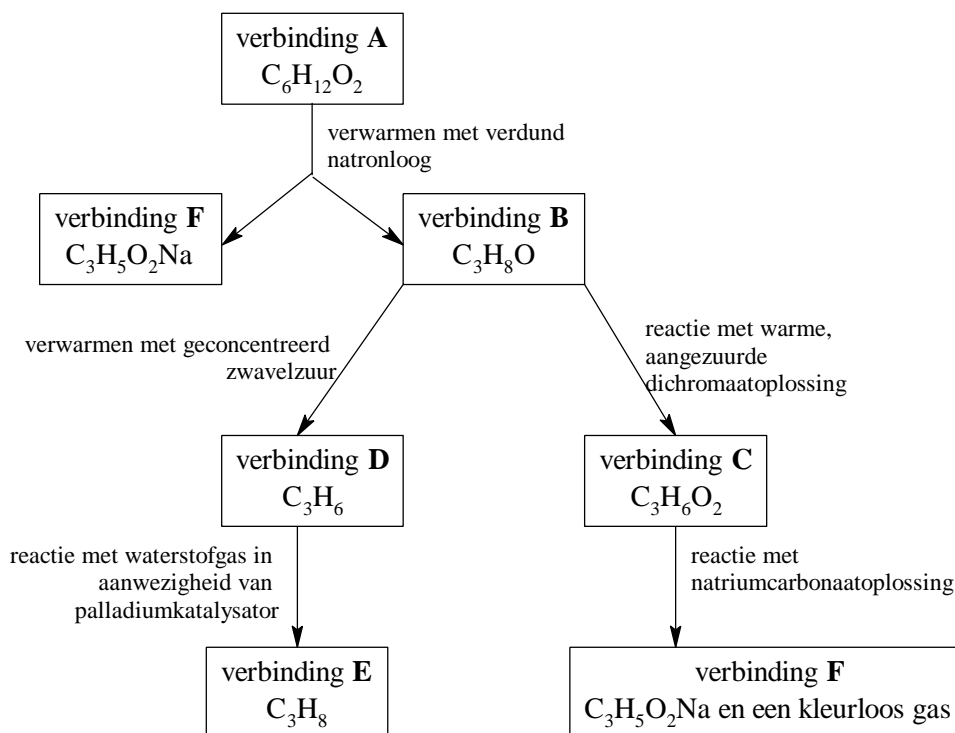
verbinding **A**
$C_6H_{12}O_2$

verwarmen met verdund natronloog

verbinding **F**
$C_3H_5O_2Na$

verbinding **B**
$C_3H_8O$

verwarmen met geconcentreerd zwavelzuur

reactie met warme, aangezuurde dichromaatoplossing

verbinding **D**
$C_3H_6$

verbinding **C**
$C_3H_6O_2$

reactie met waterstofgas in aanwezigheid van palladiumkatalysator

reactie met natriumcarbonaatoplossing

verbinding **E**
$C_3H_8$

verbinding **F**
$C_3H_5O_2Na$ en een kleurloos gas